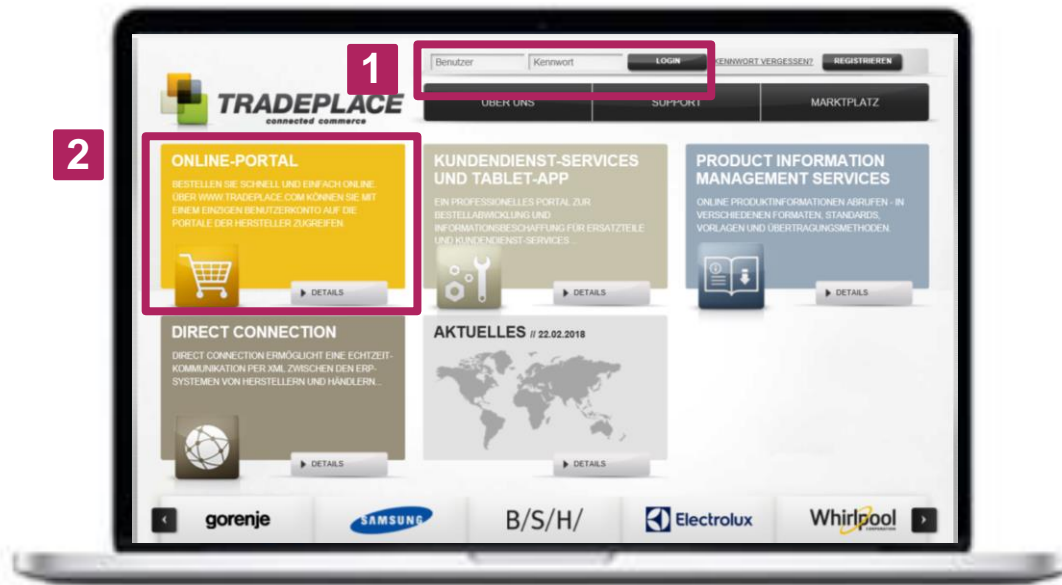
1

Benutzer
Kennwort
LOGIN
KENNWORT VERGESSEN?
REGISTRIEREN

TRADEPLACE
connected commerce

ÜBER UNS
SUPPORT
MARKTPLATZ

2

ONLINE-PORTAL
BESTELLEN SIE SCHNELL UND EINFACH ONLINE ÜBER WWW.TRADEPLACE.COM KÖNNEN SIE MIT EINEM EINZIGEN BENUTZERKONTO AUF DIE PORTALE DER HERSTELLER ZUGREIFEN
DETAILS

KUNDENDIENST-SERVICES UND TABLET-APP
EIN PROFESSIONELLES PORTAL ZUR BESTELLABWICKLUNG UND INFORMATIONSBESCHAFFUNG FÜR ERSATZTEILE UND KUNDENDIENST-SERVICES ...
DETAILS

PRODUCT INFORMATION MANAGEMENT SERVICES
ONLINE PRODUKTINFORMATIONEN ABRUFEN - IN VERSCHIEDENEN FORMATEN, STANDARDS, VORLAGEN UND ÜBERTRAGUNGSMETHODEN.
DETAILS

DIRECT CONNECTION
DIRECT CONNECTION ERMÖGLICHT EINE ECHTZEIT-KOMMUNIKATION PER XML ZWISCHEN DEN ERP-SYSTEMEN VON HERSTELLERN UND HÄNDLERN...
DETAILS

AKTUELLES // 22.02.2018
DETAILS

gorenje
SAMSUNG
B/S/H/
Electrolux
Whirlpool